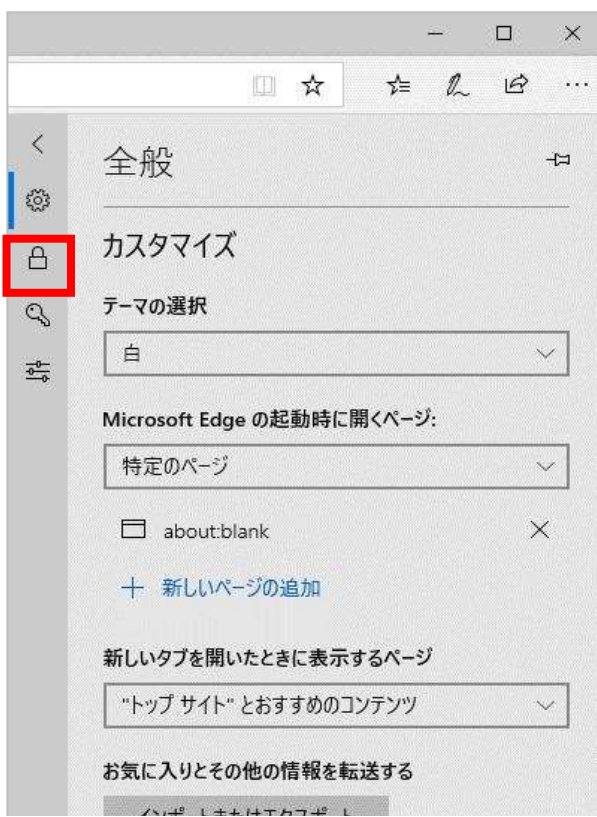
全般

カスタマイズ

テーマの選択

白

Microsoft Edge の起動時に開くページ:

特定のページ

about:blank

＋ 新しいページの追加

新しいタブを開いたときに表示するページ

"トップ サイト" とおすすめのコンテンツ

お気に入りとその他の情報を転送する

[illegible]